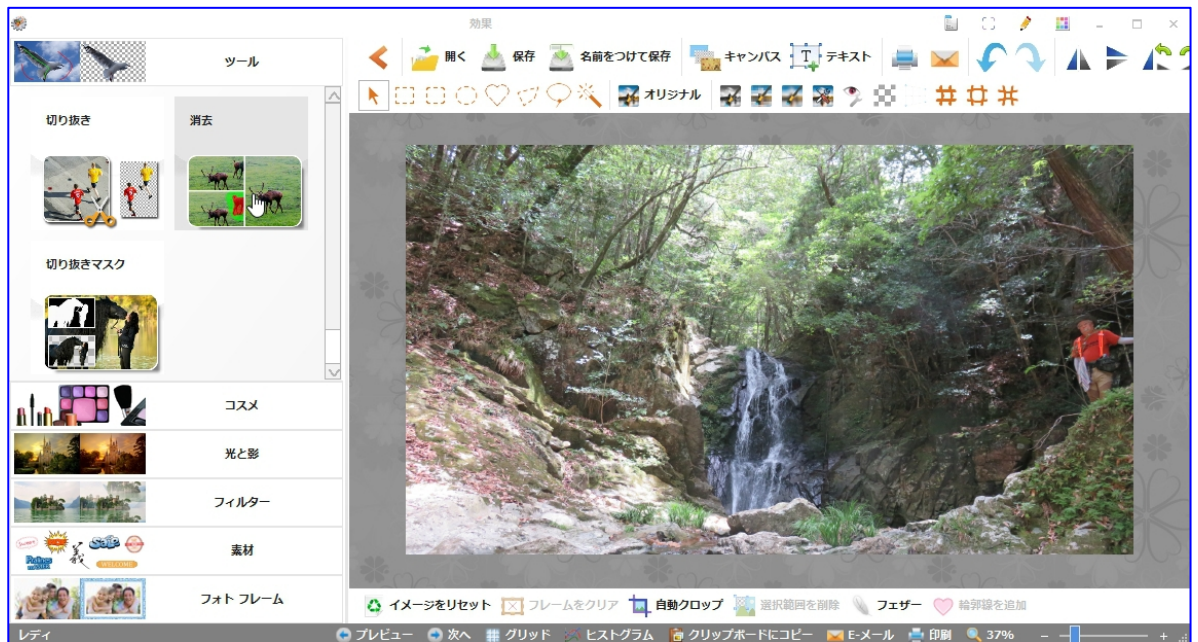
効果

ツール

切り抜き

消去

切り抜きマスク

コスメ

光と影

フィルター

素材

フォト フレーム

開く 保存 名前をつけて保存 キャンバス テキスト

オリジナル

イメージをリセット フレームをクリア 自動クロップ 選択範囲を削除 フェザー 輪郭線を追加

レディ

プレビュー 次へ グリッド ヒストグラム クリップボードにコピー E-メール 印刷 37%